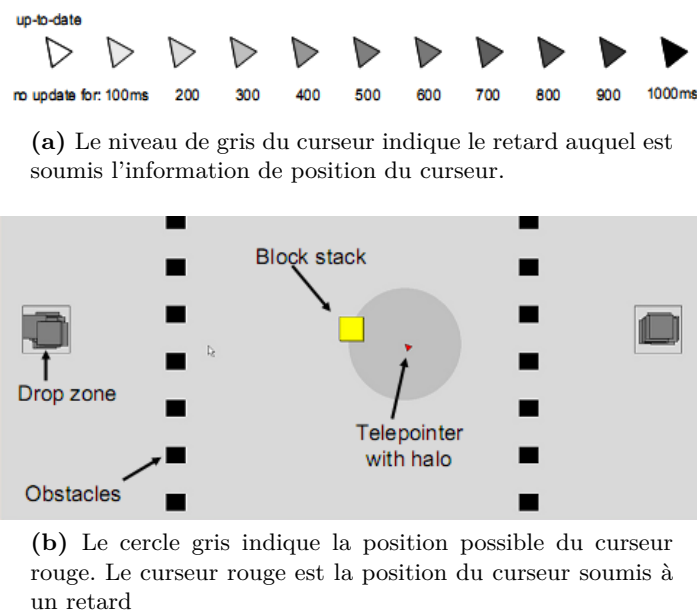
up-to-date

no update for: 100ms 200 300 400 500 600 700 800 900 1000ms

**(a)** Le niveau de gris du curseur indique le retard auquel est soumis l'information de position du curseur.

Block stack

Drop zone

Telepointer with halo

Obstacles

**(b)** Le cercle gris indique la position possible du curseur rouge. Le curseur rouge est la position du curseur soumis à un retard